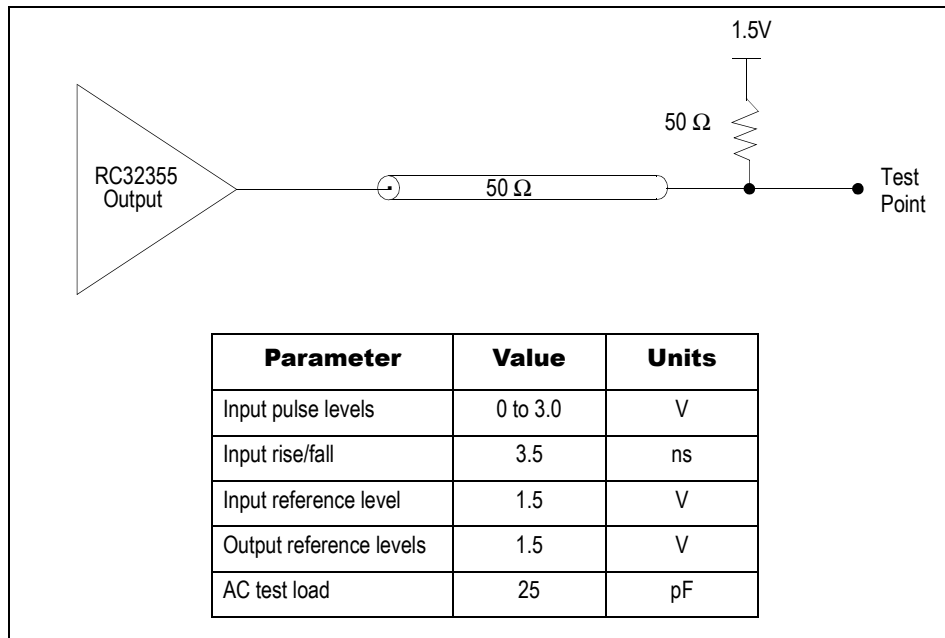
1.5V

$50\ \Omega$

RC32355 Output

$50\ \Omega$

Test Point

| Parameter | Value | Units |
|---|---|---|
| Input pulse levels | 0 to 3.0 | V |
| Input rise/fall | 3.5 | ns |
| Input reference level | 1.5 | V |
| Output reference levels | 1.5 | V |
| AC test load | 25 | pF |